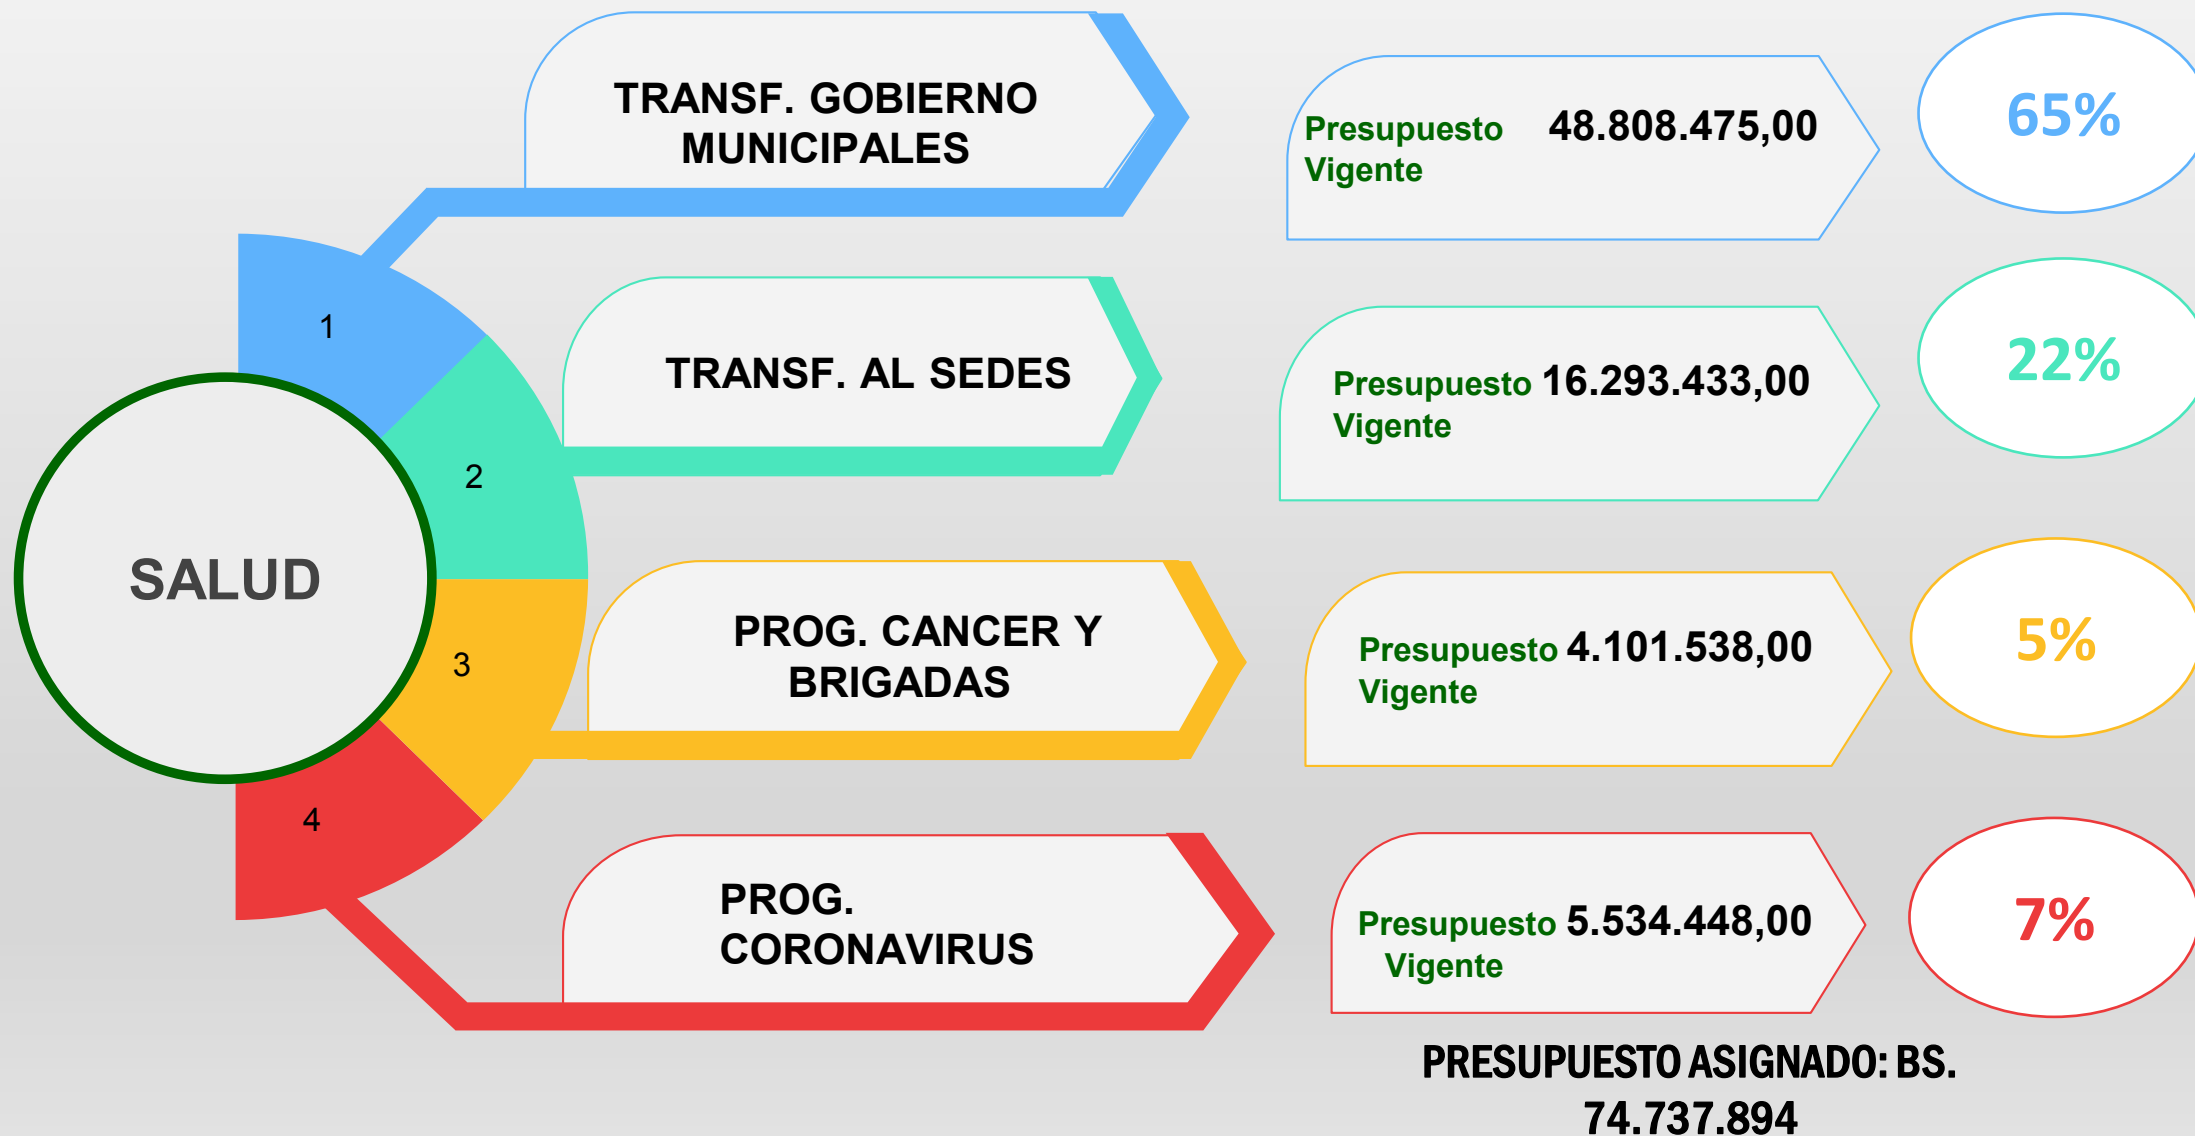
SALUD

1

TRANSF. GOBIERNO MUNICIPALES

Presupuesto Vigente 48.808.475,00

65%

2

TRANSF. AL SEDES

Presupuesto Vigente 16.293.433,00

22%

3

PROG. CANCER Y BRIGADAS

Presupuesto Vigente 4.101.538,00

5%

4

PROG. CORONAVIRUS

Presupuesto Vigente 5.534.448,00

7%

PRESUPUESTO ASIGNADO: BS. 74.737.894